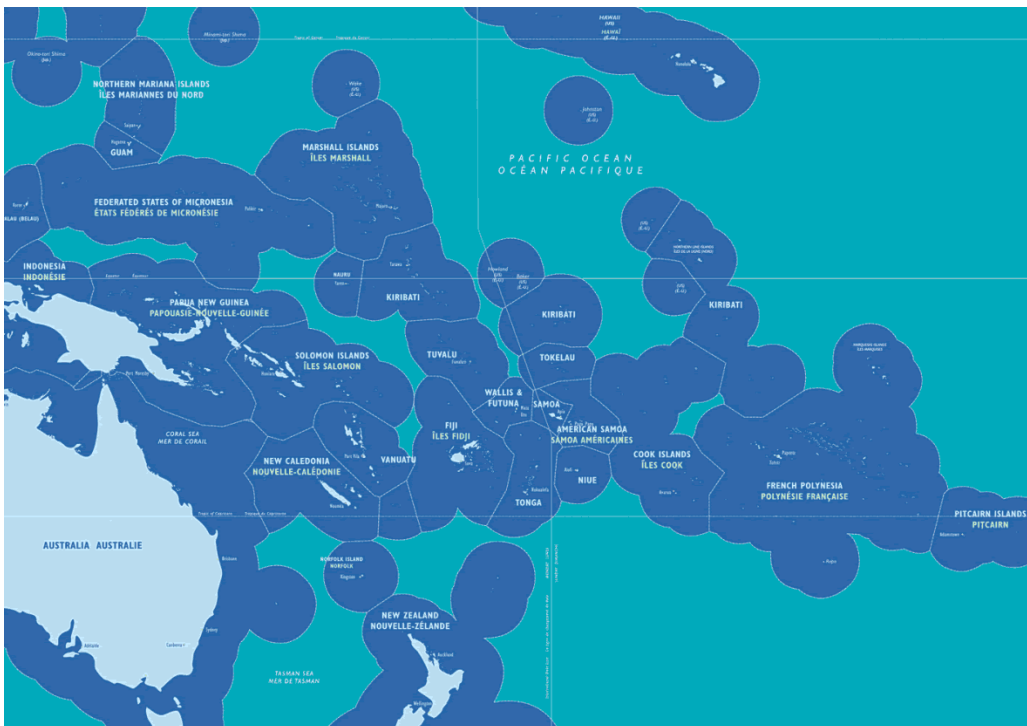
HAWAII
HAWAÏ

Okino-tori Shima

Minami-tori Shima

NORTHERN MARIANA ISLANDS
ÎLES MARIANNES DU NORD

Wake

Johnston

Saipan

Hagåtña

GUAM

MARSHALL ISLANDS
ÎLES MARSHALL

PACIFIC OCEAN
OCÉAN PACIFIQUE

Majuro

FEDERATED STATES OF MICRONESIA
ÉTATS FÉDÉRÉS DE MICRONÉSIE

Palikir

LAU (BELAU)

INDONESIA
INDONÉSIE

NAURU

Tarawa

Howland

Baker

KIRIBATI

KIRIBATI

KIRIBATI

PAPUA NEW GUINEA
PAPOUASIE-NOUVELLE-GUINÉE

SOLOMON ISLANDS
ÎLES SALOMON

TUVALU

TOKELAU

Port Moresby

Honiara

WALLIS & FUTUNA

SAMOA

CORAL SEA
MER DE CORAIL

FIJI
ÎLES FIDJI

AMERICAN SAMOA
SAMOA AMÉRICAINES

NEW CALEDONIA
NOUVELLE-CALÉDONIE

VANUATU

Port Vila

Suva

NIUE

COOK ISLANDS
ÎLES COOK

FRENCH POLYNESIA
POLYNÉSIE FRANÇAISE

Papeete

TONGA

Nuku'alofa

Nouméa

PITCAIRN ISLANDS
PITCAIRN

Adamstown

AUSTRALIA AUSTRALIE

Brisbane

NORFOLK ISLAND
NORFOLK

Kingston

NEW ZEALAND
NOUVELLE-ZÉLANDE

Auckland

Sydney

Canberra

Adelaide

TASMAN SEA
MER DE TASMAN

Wellington